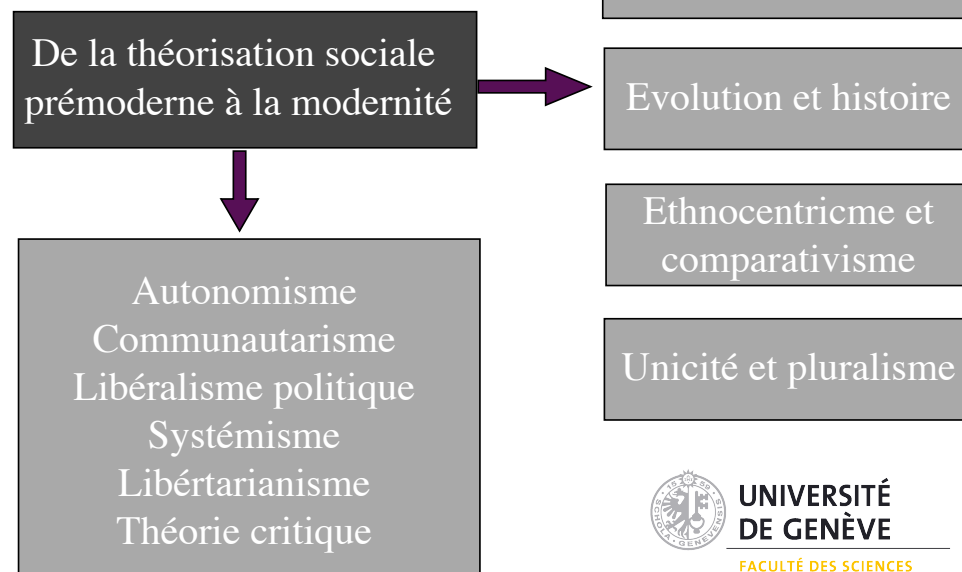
De la théorisation sociale prémoderne à la modernité

Evolution et histoire

Ethnocentricme et comparativisme

Unicité et pluralisme

Autonomisme
Communautarisme
Libéralisme politique
Systémisme
Libértarianisme
Théorie critique

UNIVERSITÉ DE GENÈVE
FACULTÉ DES SCIENCES